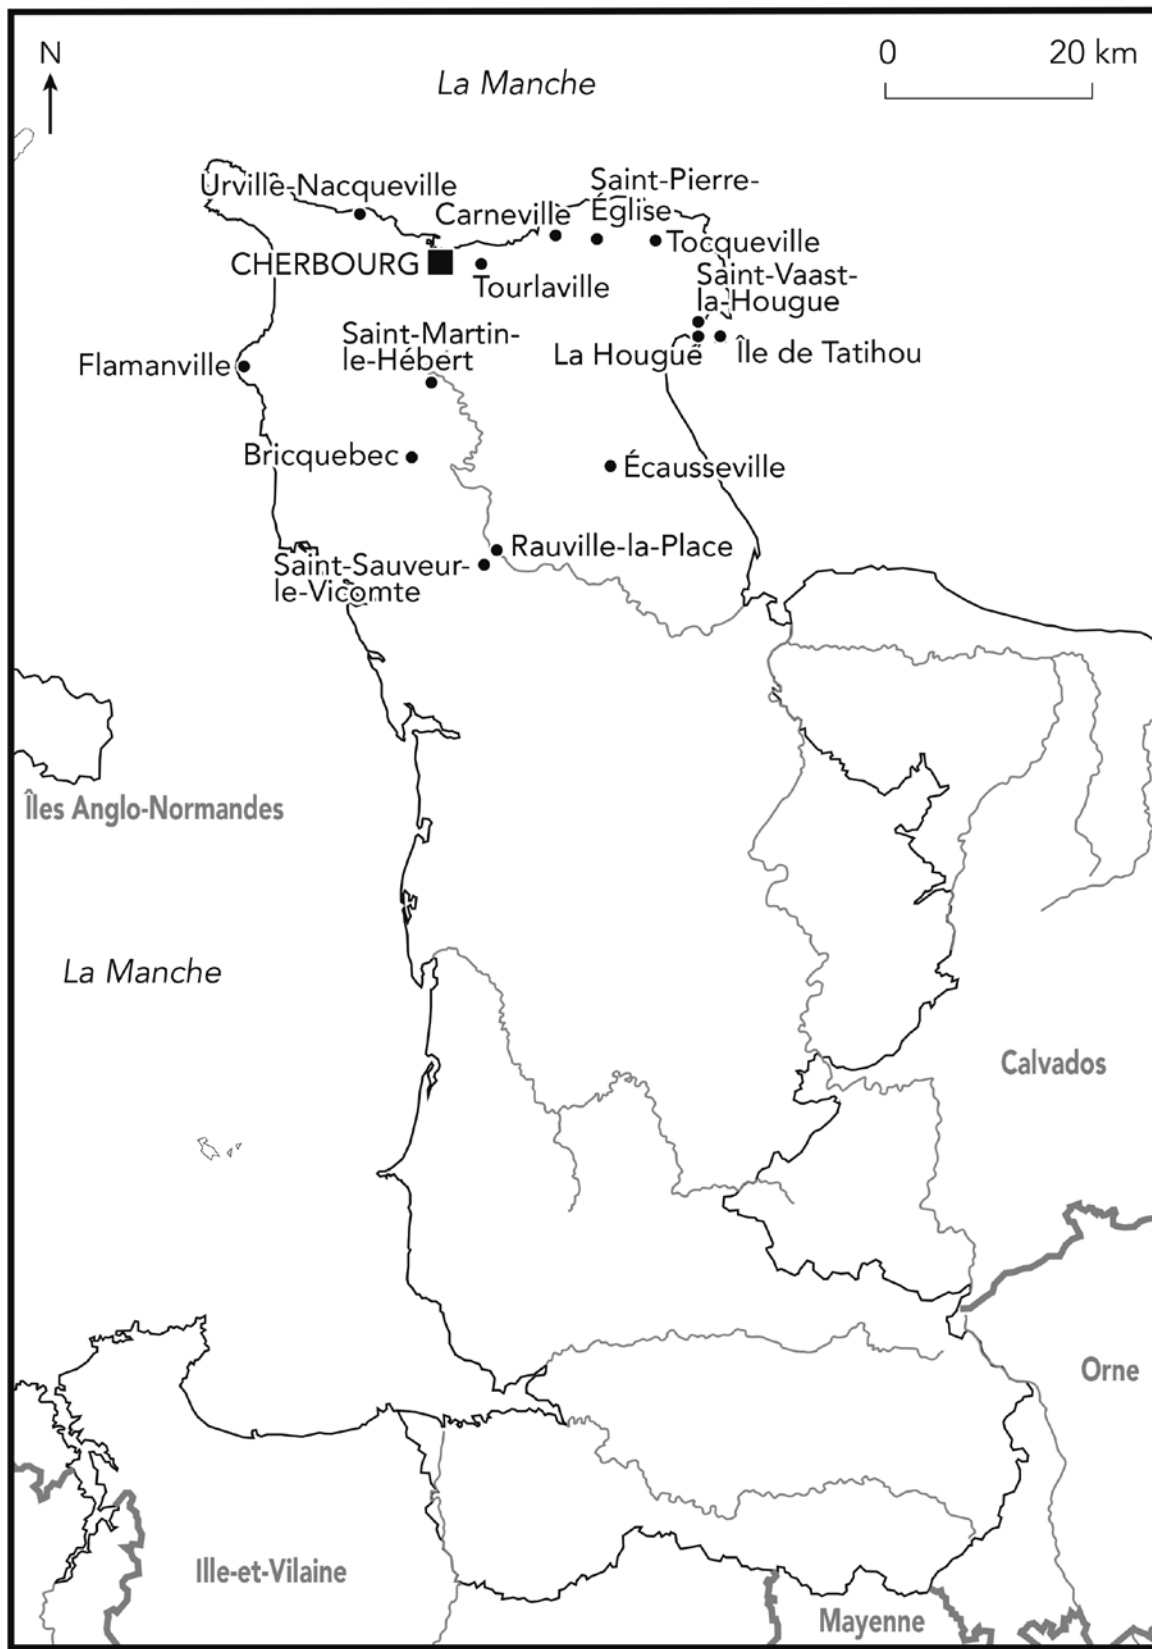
N

La Manche

0 20 km

Urville-Nacqueville
Carneville
Saint-Pierre-Église
Tocqueville
CHERBOURG
Tourlaville
Saint-Vaast-la-Hougue
Saint-Martin-le-Hébert
La Hougue
Île de Tatihou
Flamanville
Bricquebec
Écausseville
Rauville-la-Place
Saint-Sauveur-le-Vicomte

Îles Anglo-Normandes

La Manche

Calvados

Orne

Ille-et-Vilaine

Mayenne